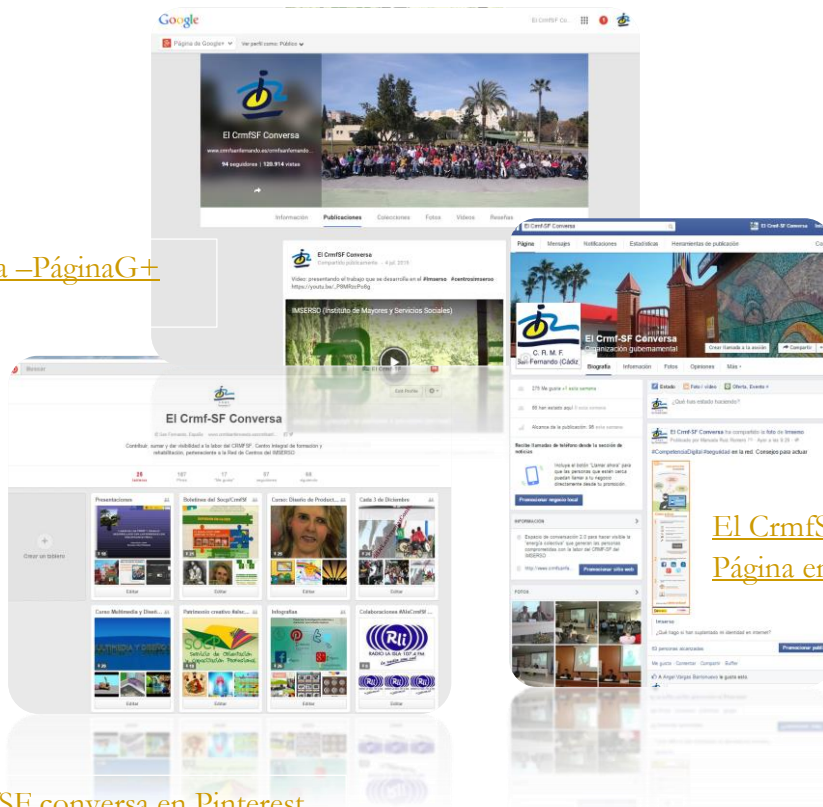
Google

El CrmSF Co.

Página de Google+

Ver perfil como: Público

El CrmfSF Conversa

www.crmfsanfernando.es/crmfsanfernando...

94 seguidores | 120.914 vistas

Información

Publicaciones

Colecciones

Fotos

Vídeos

Reseñas

a –PáginaG+

El CrmfSF Conversa

Compartido públicamente - 4 jul. 2016

Vídeo: presentando el trabajo que se desarrolla en el #imserso #centrosimserso https://youtu.be/...P8MRzcPu6g

IMSERSO (Instituto de Mayores y Servicios Sociales)

El Crmf-SF Conversa

Contribuir, sumar y dar visibilidad a la labor del CRMF SF. Centro integral de formación y rehabilitación, perteneciente a la Red de Centros del IMSERSO

Crear un tablero

Presentaciones

Boletines del Socp/CrmfSF

Curso: Diseño de Product...

Cada 3 de Diciembre

Curso Multimedia y Diseñ...

Patrimonio creativo #alsc...

Infografías

Colaboraciones #AlsCrmfSF...

Editar

El CrmfSF Conversa

Página

Mensajes

Notificaciones

Estadísticas

Herramientas de publicación

C. R. M. F. San Fernando (Cádiz

El Crmf-SF Conversa

Organización gubernamental

Biografía

Información

Fotos

Opiniones

Más

Crear llamada a la acción

Compartir

Estado

Foto / vídeo

Oferta, Evento +

¿Qué has estado haciendo?

El CrmfSF Conversa ha compartido la foto de Imserso.

#CompetenciaDigital #seguridad en la red. Consejos para actuar

Recibe llamadas de teléfono desde la sección de noticias

Promocionar negocio local

INFORMACIÓN

Promocionar sitio web

FOTOS

Imserso

Promocionar publicación

Me gusta · Comentar · Compartir · Buffer

El CrmfS

Página en

SF conversa en Pinterest